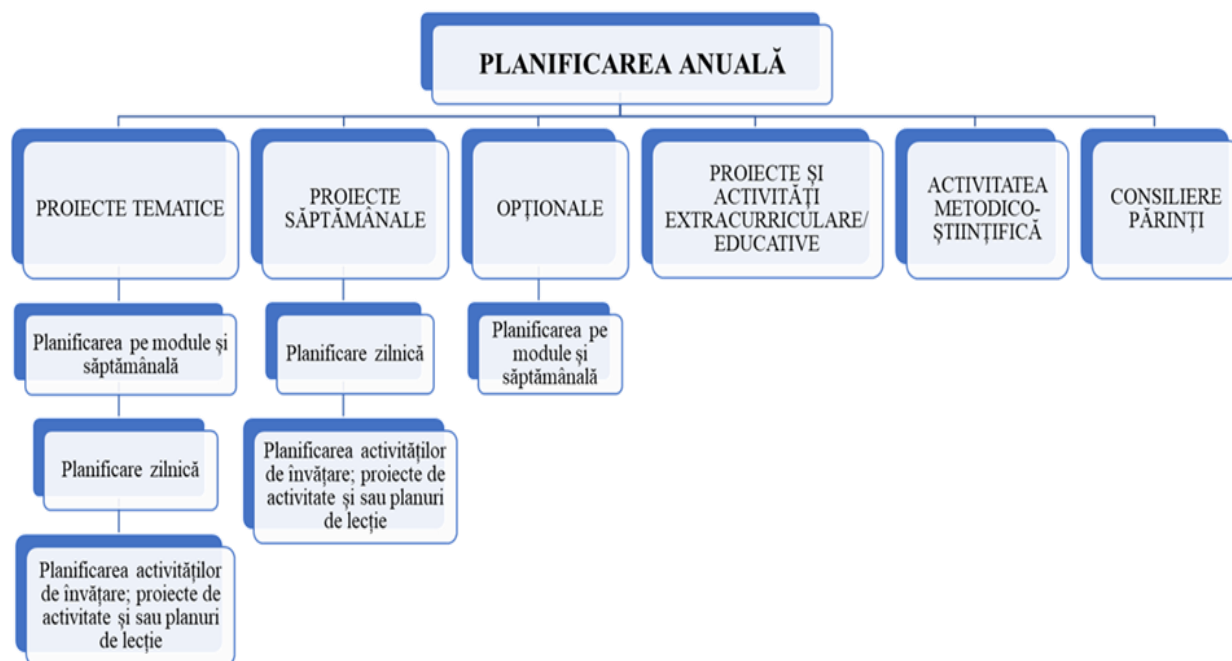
PLANIFICAREA ANUALĂ

PROIECTE TEMATICE

Planificarea pe module și săptămânală

Planificare zilnică

Planificarea activităților de învățare; proiecte de activitate și sau planuri de lecție

PROIECTE SĂPTĂMÂNALE

Planificare zilnică

Planificarea activităților de învățare; proiecte de activitate și sau planuri de lecție

OPȚIONALE

Planificarea pe module și săptămânală

PROIECTE ȘI ACTIVITĂȚI EXTRACURRICULARE/ EDUCATIVE

ACTIVITATEA METODICO-ȘTIINȚIFICĂ

CONSILIERE PĂRINȚI